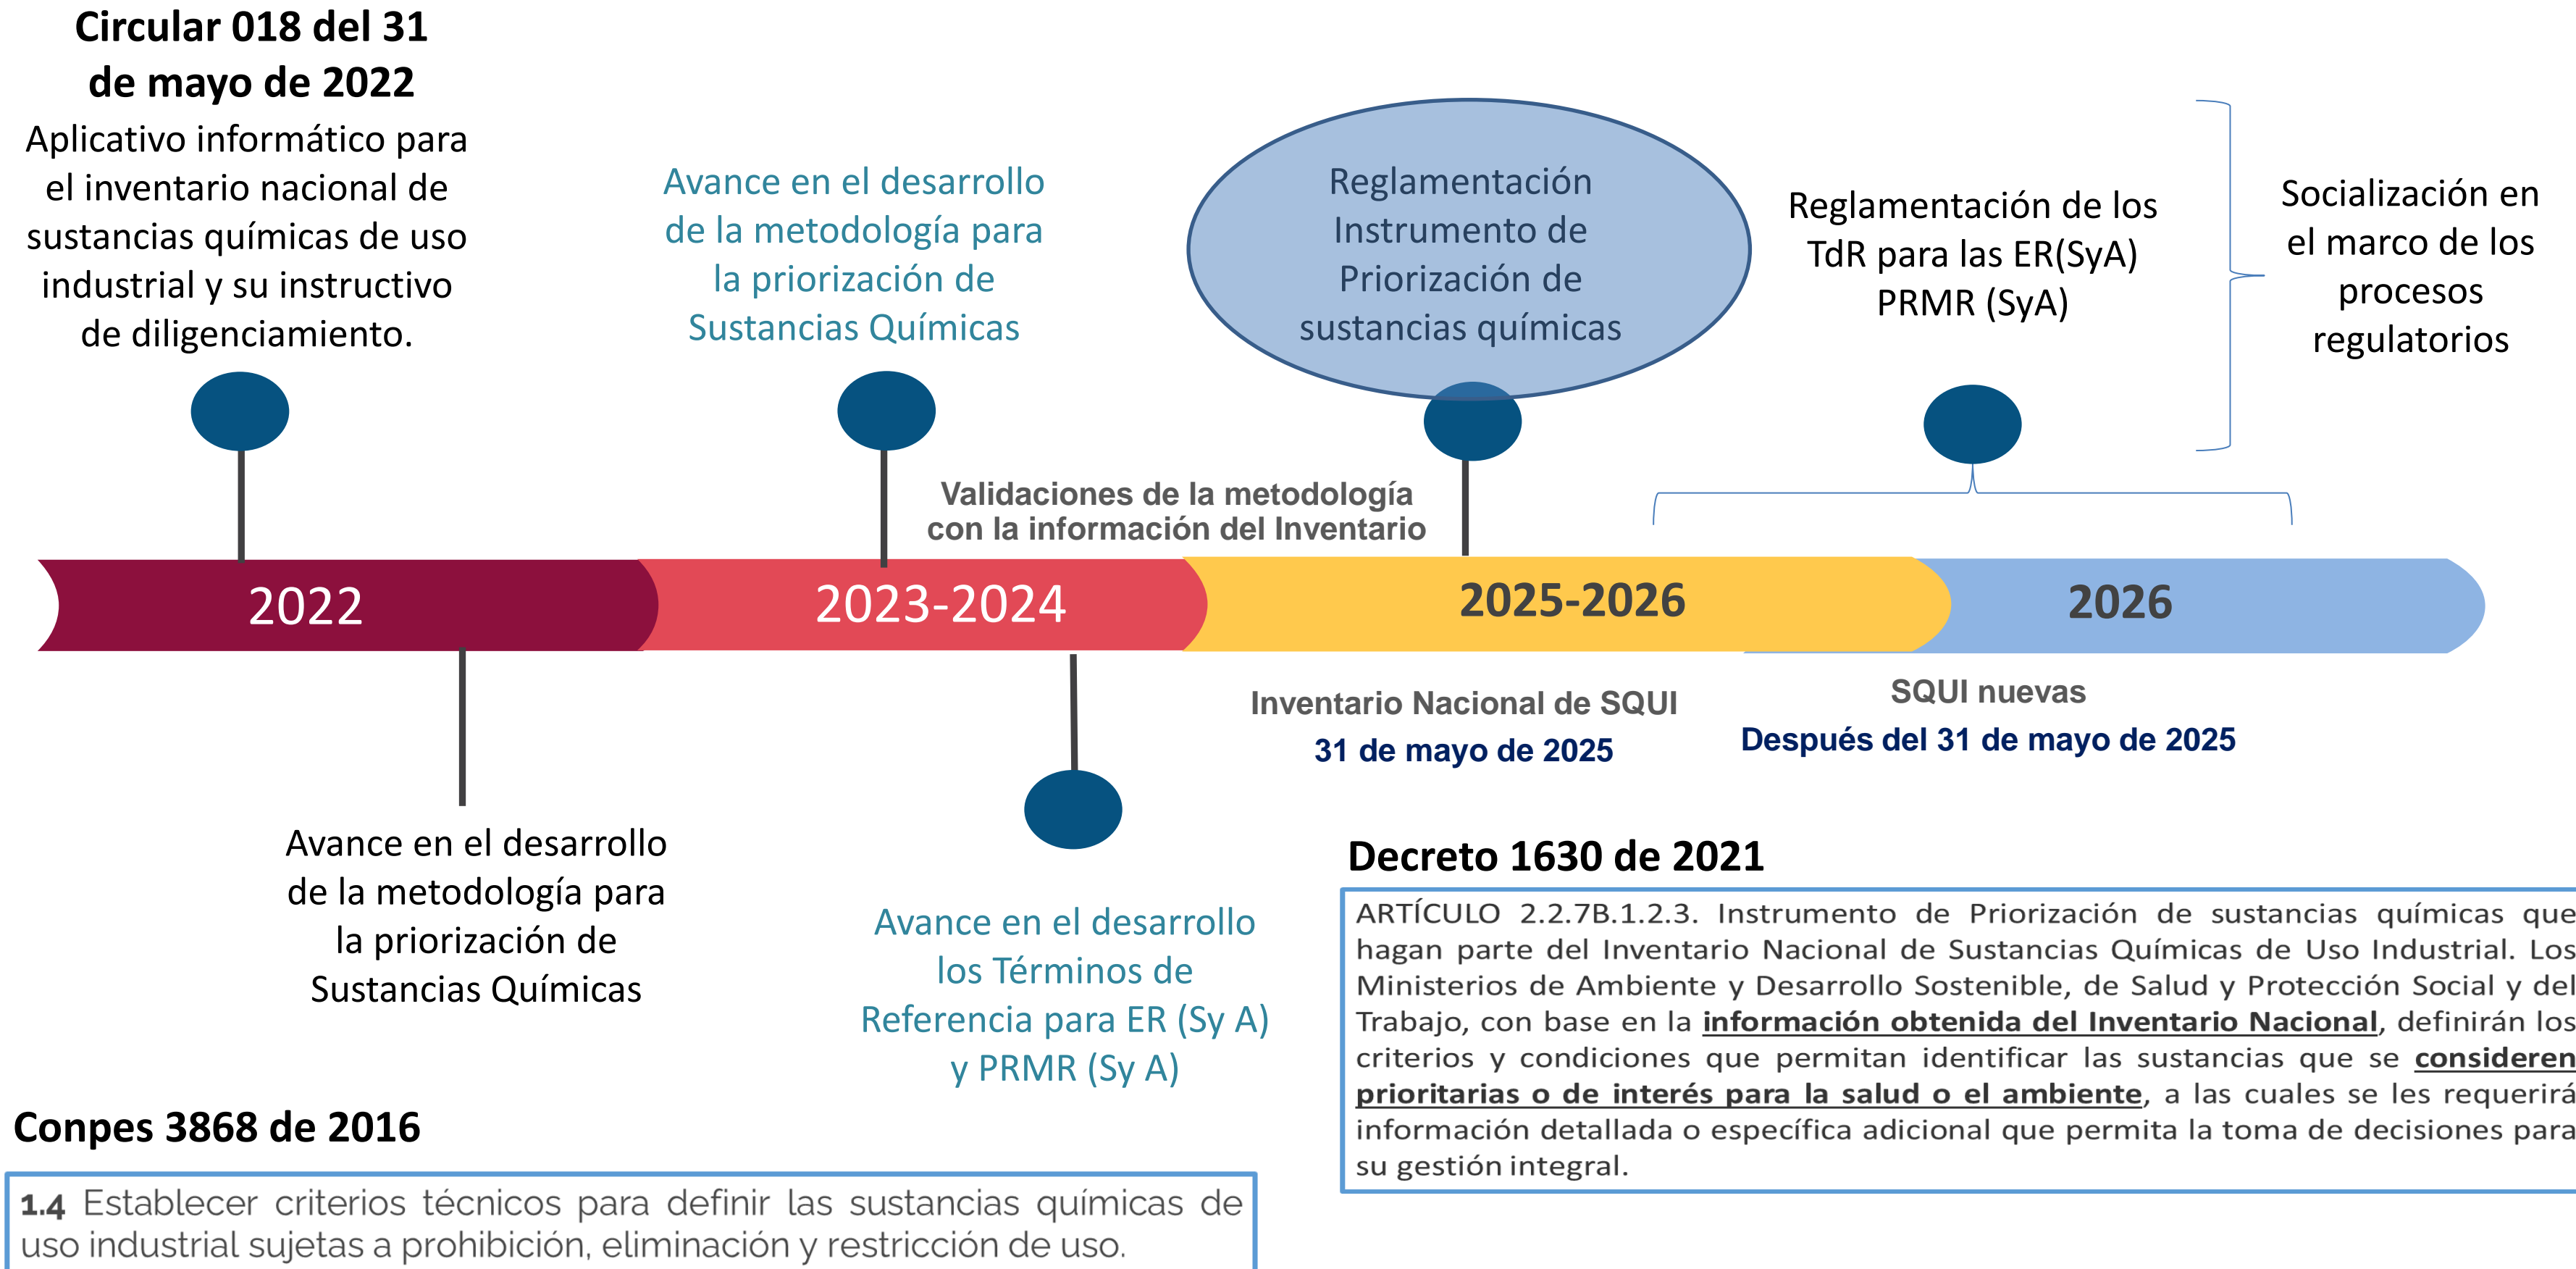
Circular 018 del 31 de mayo de 2022

Aplicativo informático para el inventario nacional de sustancias químicas de uso industrial y su instructivo de diligenciamiento.

Avance en el desarrollo de la metodología para la priorización de Sustancias Químicas

Reglamentación Instrumento de Priorización de sustancias químicas

Reglamentación de los TdR para las ER(SyA) PRMR (SyA)

Socialización en el marco de los procesos regulatorios

Validaciones de la metodología con la información del Inventario

2022

2023-2024

2025-2026

2026

Inventario Nacional de SQUI
31 de mayo de 2025

SQUI nuevas
Después del 31 de mayo de 2025

Avance en el desarrollo de la metodología para la priorización de Sustancias Químicas

Avance en el desarrollo los Términos de Referencia para ER (Sy A) y PRMR (Sy A)

Decreto 1630 de 2021

ARTÍCULO 2.2.7B.1.2.3. Instrumento de Priorización de sustancias químicas que hagan parte del Inventario Nacional de Sustancias Químicas de Uso Industrial. Los Ministerios de Ambiente y Desarrollo Sostenible, de Salud y Protección Social y del Trabajo, con base en la información obtenida del Inventario Nacional, definirán los criterios y condiciones que permitan identificar las sustancias que se consideren prioritarias o de interés para la salud o el ambiente, a las cuales se les requerirá información detallada o específica adicional que permita la toma de decisiones para su gestión integral.

Conpes 3868 de 2016

1.4 Establecer criterios técnicos para definir las sustancias químicas de uso industrial sujetas a prohibición, eliminación y restricción de uso.